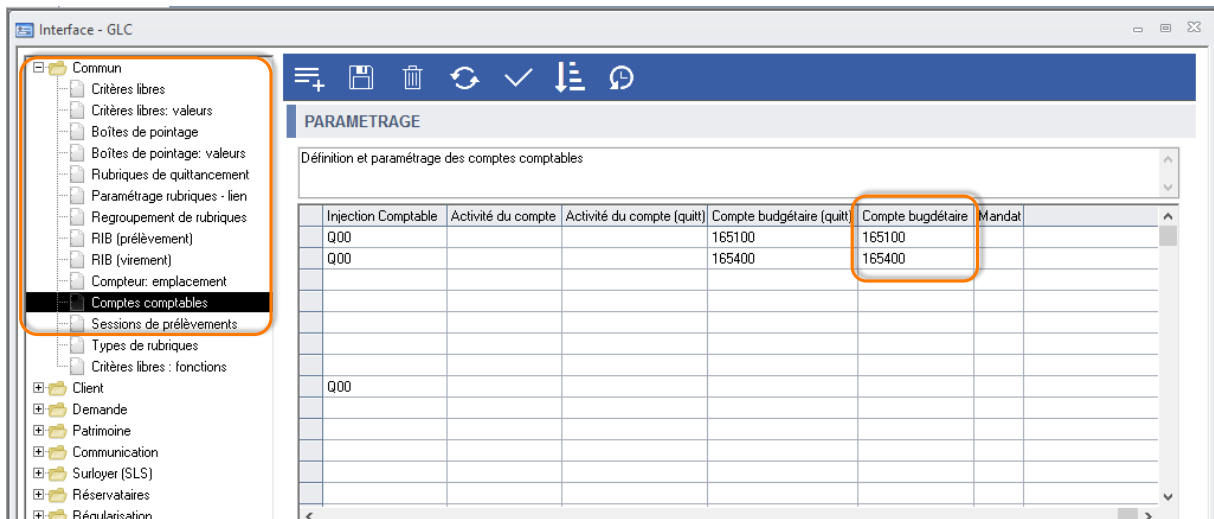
Interface - GLC

Commun
Critères libres
Critères libres: valeurs
Boîtes de pointage
Boîtes de pointage: valeurs
Rubriques de quittancement
Paramétrage rubriques - lien
Regroupement de rubriques
RIB (prélèvement)
RIB (virement)
Compteur: emplacement
Comptes comptables
Sessions de prélèvements
Types de rubriques
Critères libres : fonctions
Client
Demande
Patrimoine
Communication
Surloyer (SLS)
Réservataires
Régularisation

PARAMETRAGE

Définition et paramétrage des comptes comptables

| Injection Comptable | Activité du compte | Activité du compte (quitt) | Compte budgétaire (quitt) | Compte bugdétaire | Mandat |
|---|---|---|---|---|---|
| Q00 | | | 165100 | 165100 | |
| Q00 | | | 165400 | 165400 | |
| | | | | | |
| | | | | | |
| | | | | | |
| | | | | | |
| | | | | | |
| Q00 | | | | | |